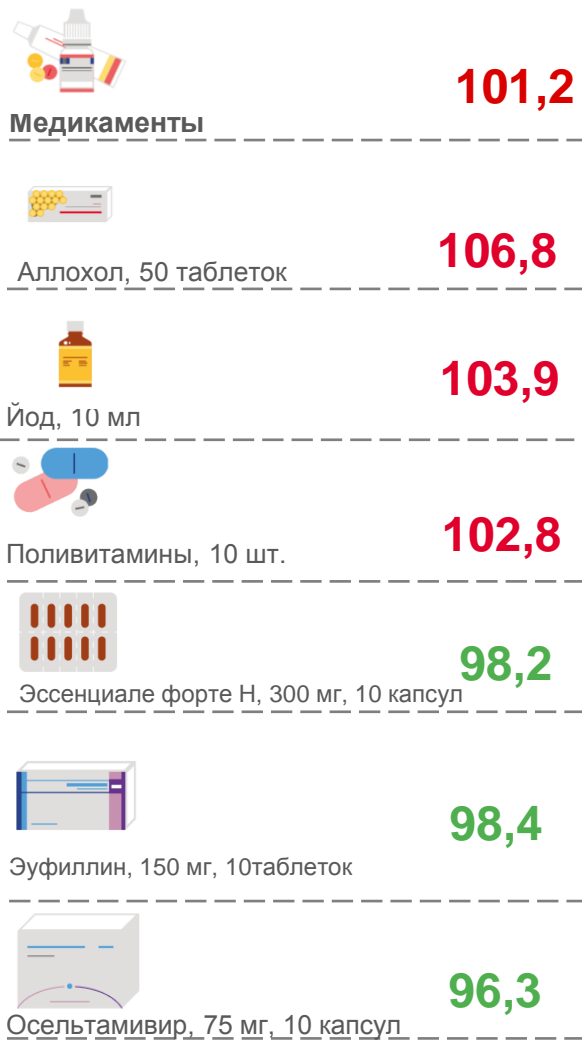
Медикаменты
101,2

Аллохол, 50 таблеток
106,8

Йод, 10 мл
103,9

Поливитамины, 10 шт.
102,8

Эссенциале форте Н, 300 мг, 10 капсул
98,2

Эуфиллин, 150 мг, 10таблеток
98,4

Осельтамивир, 75 мг, 10 капсул
96,3